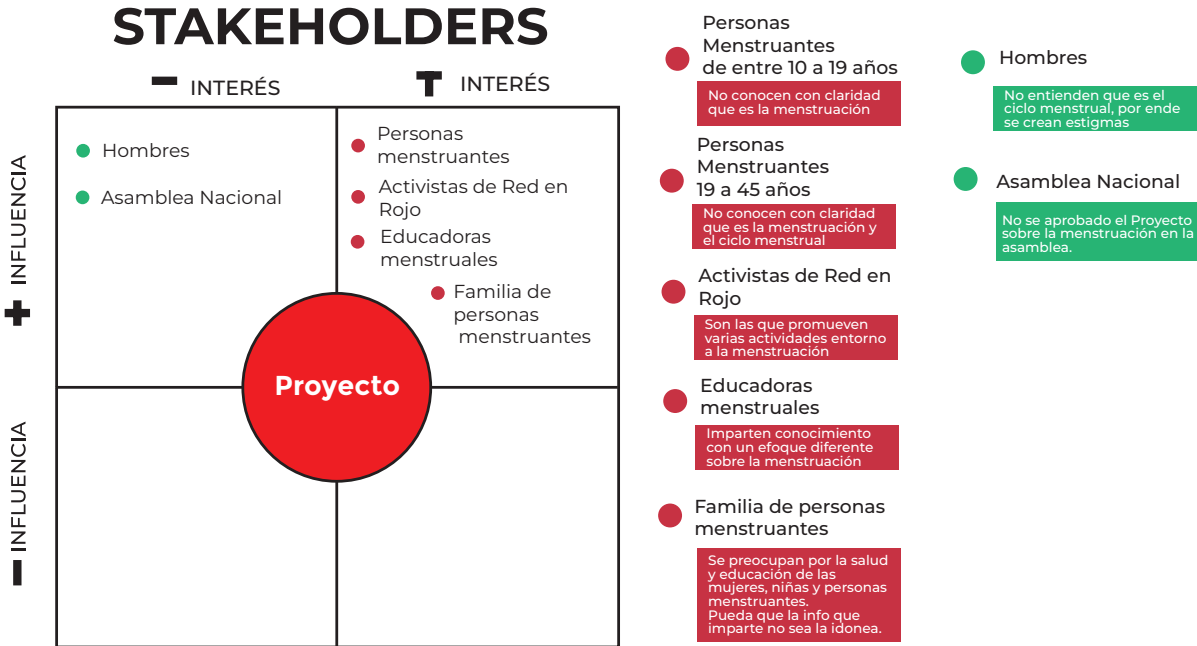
STAKEHOLDERS

− INTERÉS

+ INTERÉS

+ INFLUENCIA

− INFLUENCIA

Hombres

Asamblea Nacional

Personas menstruantes

Activistas de Red en Rojo

Educadoras menstruales

Familia de personas menstruantes

Proyecto

Personas Menstruantes de entre 10 a 19 años

No conocen con claridad que es la menstruación

Personas Menstruantes 19 a 45 años

No conocen con claridad que es la menstruación y el ciclo menstrual

Activistas de Red en Rojo

Son las que promueven varias actividades entorno a la menstruación

Educadoras menstruales

Imparten conocimiento con un efoque diferente sobre la menstruación

Familia de personas menstruantes

Se preocupan por la salud y educación de las mujeres, niñas y personas menstruantes.
Pueda que la info que imparte no sea la idonea.

Hombres

No entienden que es el ciclo menstrual, por ende se crean estigmas

Asamblea Nacional

No se aprobado el Proyecto sobre la menstruación en la asamblea.